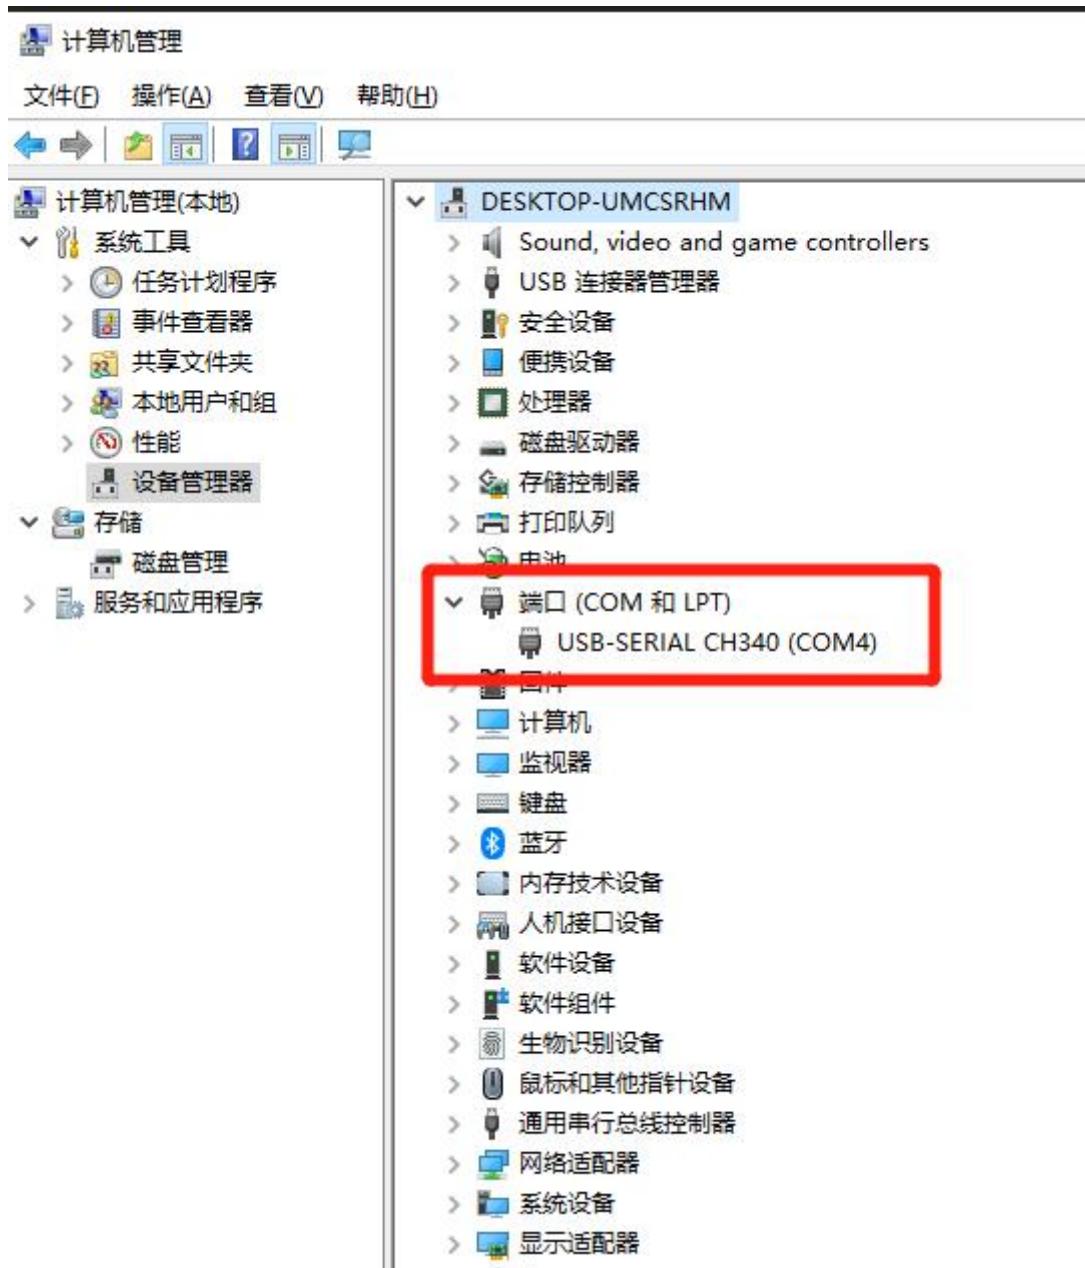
计算机管理

文件(F) 操作(A) 查看(V) 帮助(H)

计算机管理(本地)
系统工具
任务计划程序
事件查看器
共享文件夹
本地用户和组
性能
设备管理器
存储
磁盘管理
服务和应用程序

DESKTOP-UMCSRHM
Sound, video and game controllers
USB 连接器管理器
安全设备
便携设备
处理器
磁盘驱动器
存储控制器
打印队列
电池
端口 (COM 和 LPT)
USB-SERIAL CH340 (COM4)
固件
计算机
监视器
键盘
蓝牙
内存技术设备
人机接口设备
软件设备
软件组件
生物识别设备
鼠标和其他指针设备
通用串行总线控制器
网络适配器
系统设备
显示适配器